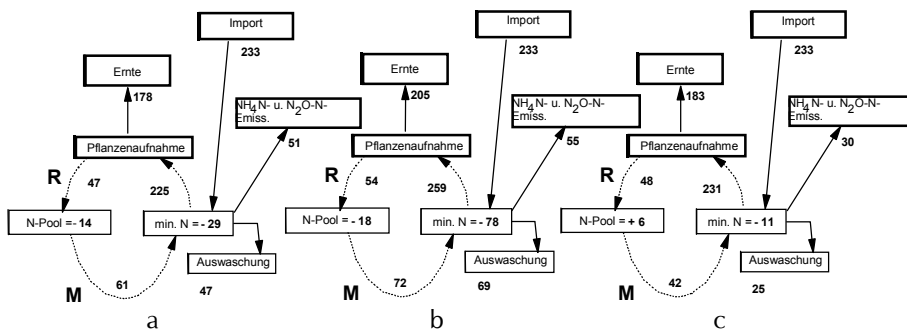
Import
233
Ernte
178
$NH_4$-N- u. $N_2O$-N-Emiss.
51
Pflanzenaufnahme
R
47
225
N-Pool = - 14
min. N = - 29
Auswaschung
M
61
47
a

Import
233
Ernte
205
$NH_4$-N- u. $N_2O$-N-Emiss.
55
Pflanzenaufnahme
R
54
259
N-Pool = - 18
min. N = - 78
Auswaschung
M
72
69
b

Import
233
Ernte
183
$NH_4$-N- u. $N_2O$-N-Emiss.
30
Pflanzenaufnahme
R
48
231
N-Pool = + 6
min. N = - 11
Auswaschung
M
42
25
c